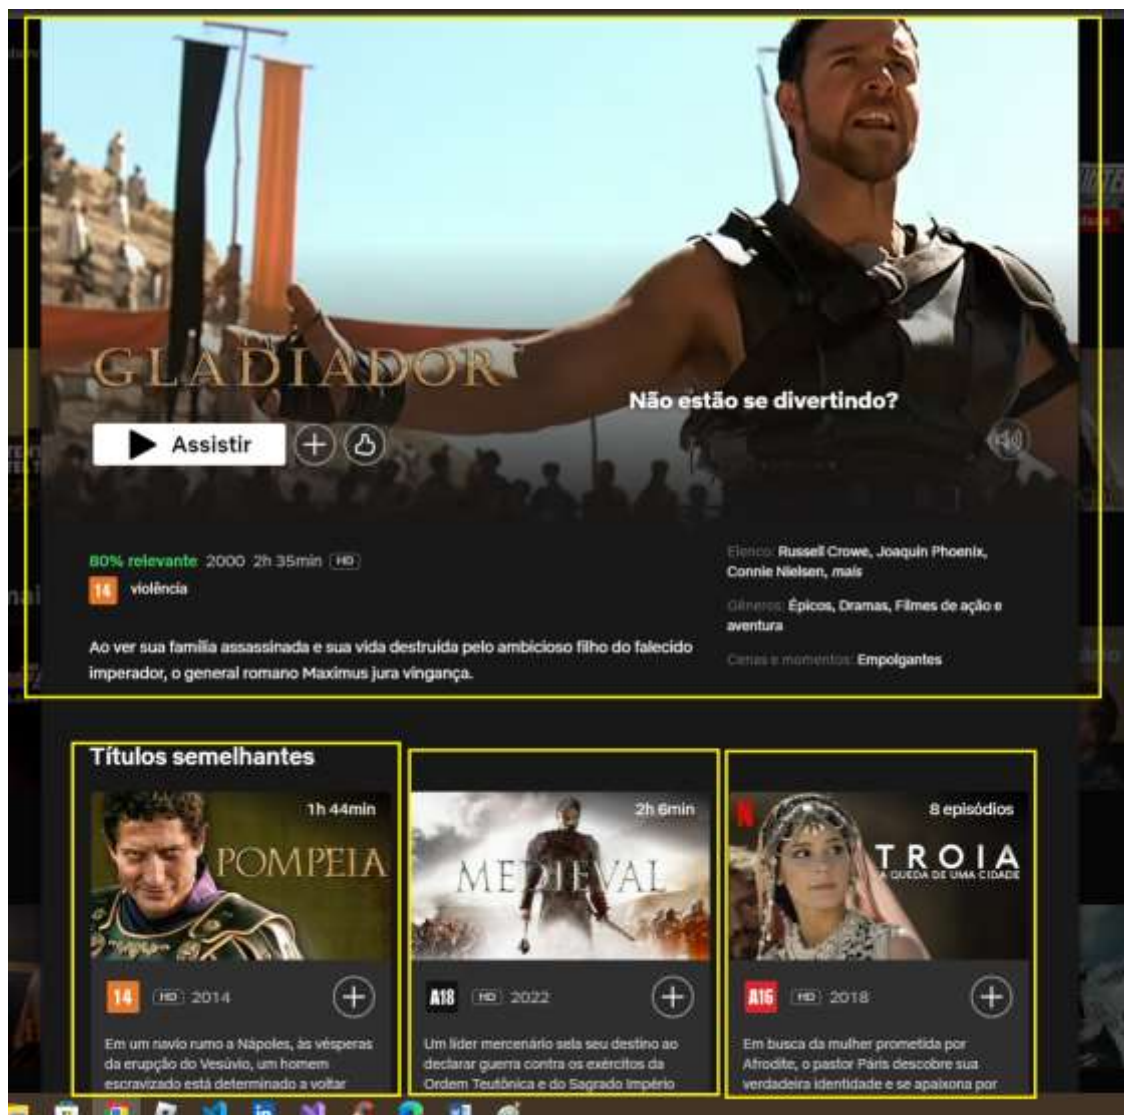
GLADIADOR

Não estão se divertindo?

Assistir

80% relevante 2000 2h 35min HD
14 violência

Ao ver sua família assassinada e sua vida destruída pelo ambicioso filho do falecido imperador, o general romano Maximus jura vingança.

Elenco: Russell Crowe, Joaquin Phoenix, Connie Nielsen, mais

Gêneros: Épicos, Dramas, Filmes de ação e aventura

Cenas e momentos: Empolgantes

Títulos semelhantes

1h 44min
POMPEIA
14 HD 2014
Em um navio rumo a Nápoles, às vésperas da erupção do Vesúvio, um homem escravizado está determinado a voltar

2h 6min
MEDIEVAL
A18 HD 2022
Um líder mercenário sela seu destino ao declarar guerra contra os exércitos da Ordem Teutônica e do Sagrado Império

N
8 episódios
TROIA
A QUEDA DE UMA CIDADE
A16 HD 2018
Em busca da mulher prometida por Afrodite, o pastor Páris descobre sua verdadeira identidade e se apaixona por